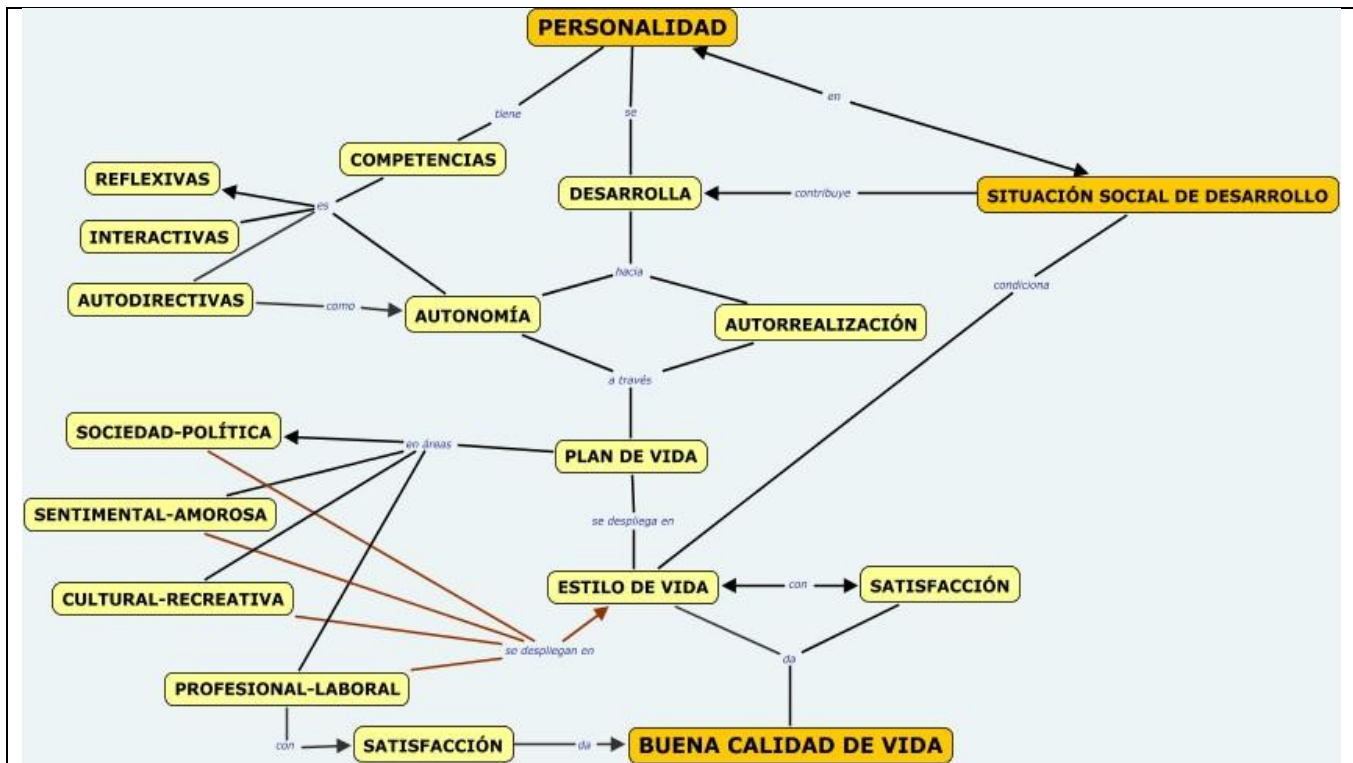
PERSONALIDAD

tiene

se

en

COMPETENCIAS

REFLEXIVAS

es

DESARROLLA

contribuye

SITUACIÓN SOCIAL DE DESARROLLO

INTERACTIVAS

hacia

condiciona

AUTODIRECTIVAS

como

AUTONOMÍA

AUTORREALIZACIÓN

a través

SOCIEDAD-POLÍTICA

en áreas

PLAN DE VIDA

se despliega en

SENTIMENTAL-AMOROSA

ESTILO DE VIDA

con

SATISFACCIÓN

CULTURAL-RECREATIVA

se despliegan en

da

PROFESIONAL-LABORAL

con

SATISFACCIÓN

da

BUENA CALIDAD DE VIDA